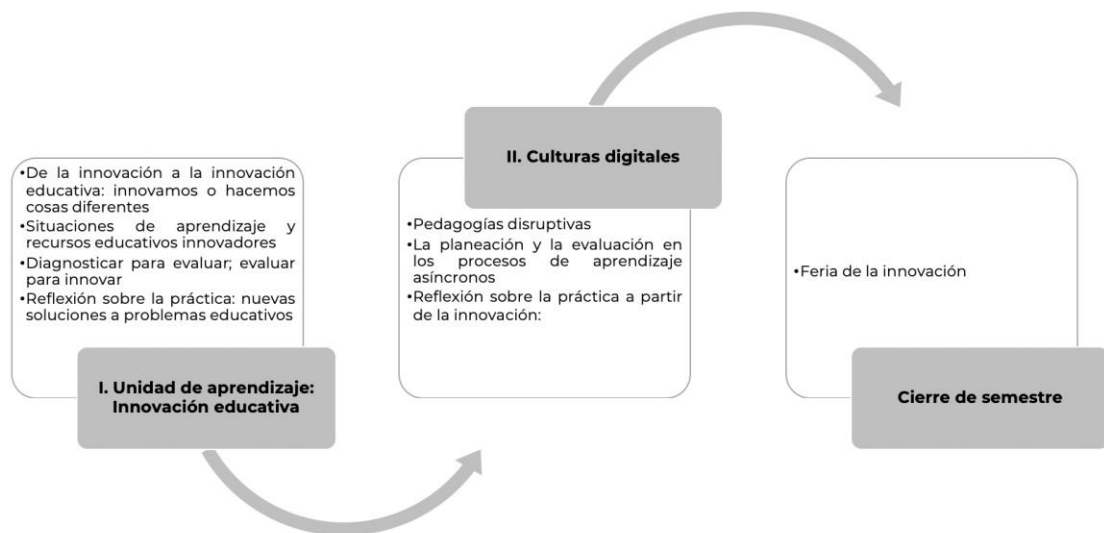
•De la innovación a la innovación educativa: innovamos o hacemos cosas diferentes
•Situaciones de aprendizaje y recursos educativos innovadores
•Diagnosticar para evaluar; evaluar para innovar
•Reflexión sobre la práctica: nuevas soluciones a problemas educativos

I. Unidad de aprendizaje: Innovación educativa

II. Culturas digitales

•Pedagogías disruptivas
•La planeación y la evaluación en los procesos de aprendizaje asíncronos
•Reflexión sobre la práctica a partir de la innovación:

•Feria de la innovación

Cierre de semestre